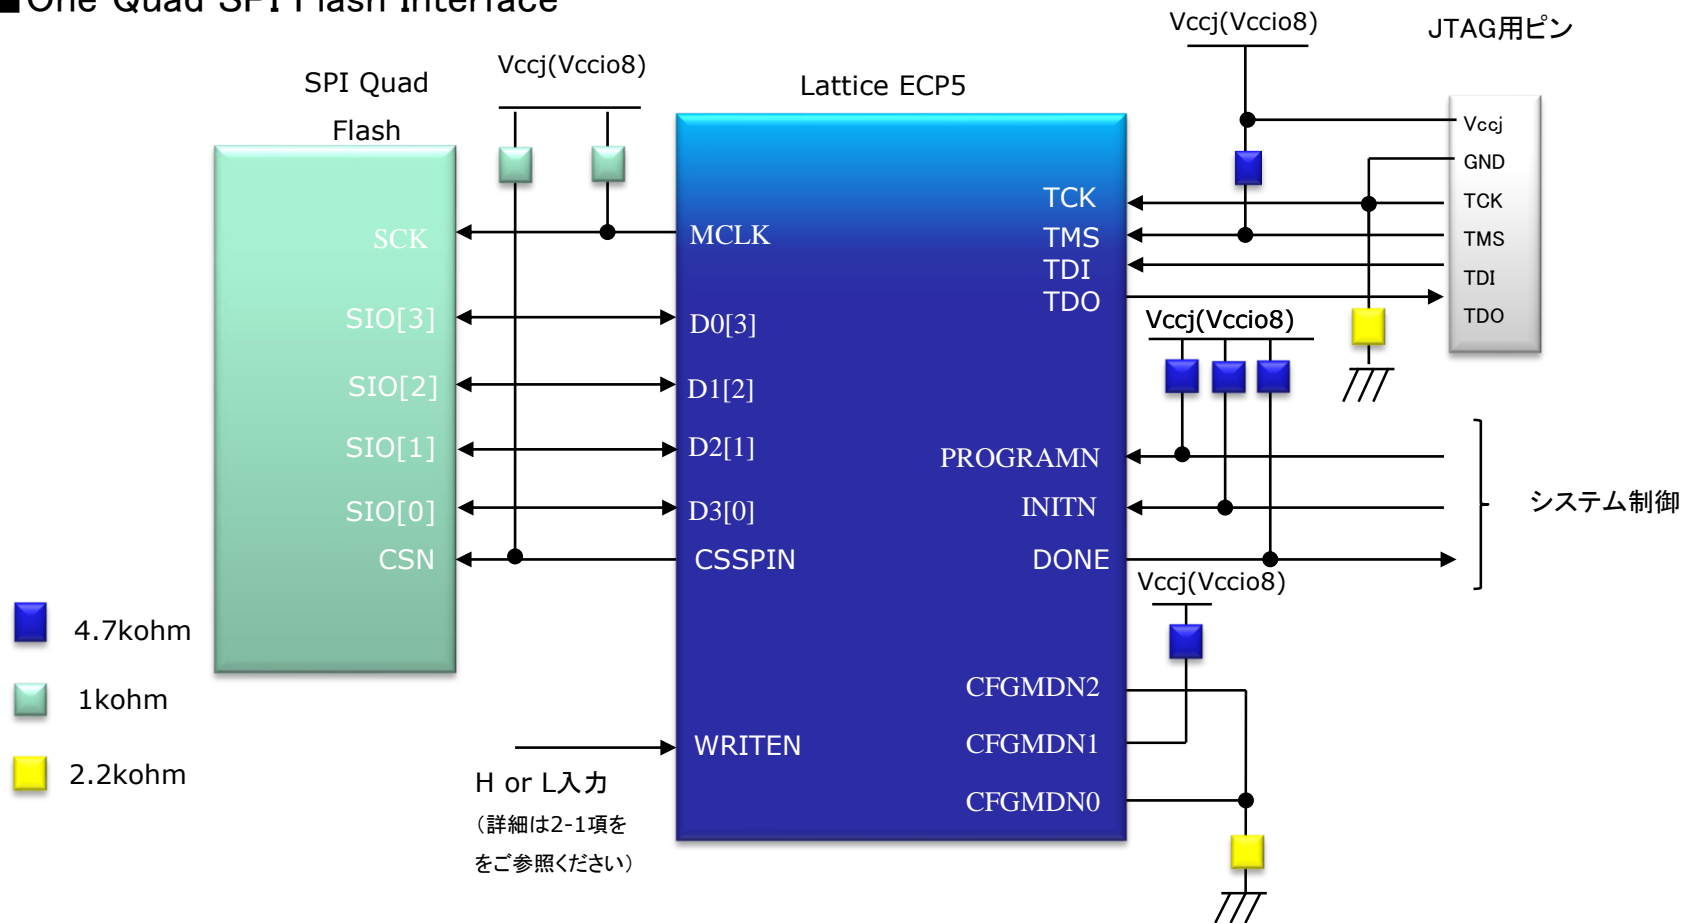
■One Quad SPI Flash Interface

SPI Quad Flash

Vccj(Vccio8)

Lattice ECP5

Vccj(Vccio8)

JTAG用ピン

Vccj
GND
TCK
TMS
TDI
TDO

SCK
SIO[3]
SIO[2]
SIO[1]
SIO[0]
CSN

MCLK
D0[3]
D1[2]
D2[1]
D3[0]
CSSPIN

TCK
TMS
TDI
TDO

Vccj(Vccio8)

PROGRAMN
INITN
DONE

システム制御

Vccj(Vccio8)

4.7kohm
1kohm
2.2kohm

CFGMDN2
CFGMDN1
CFGMDN0

WRITEN

H or L入力
（詳細は2-1項をご参照ください）